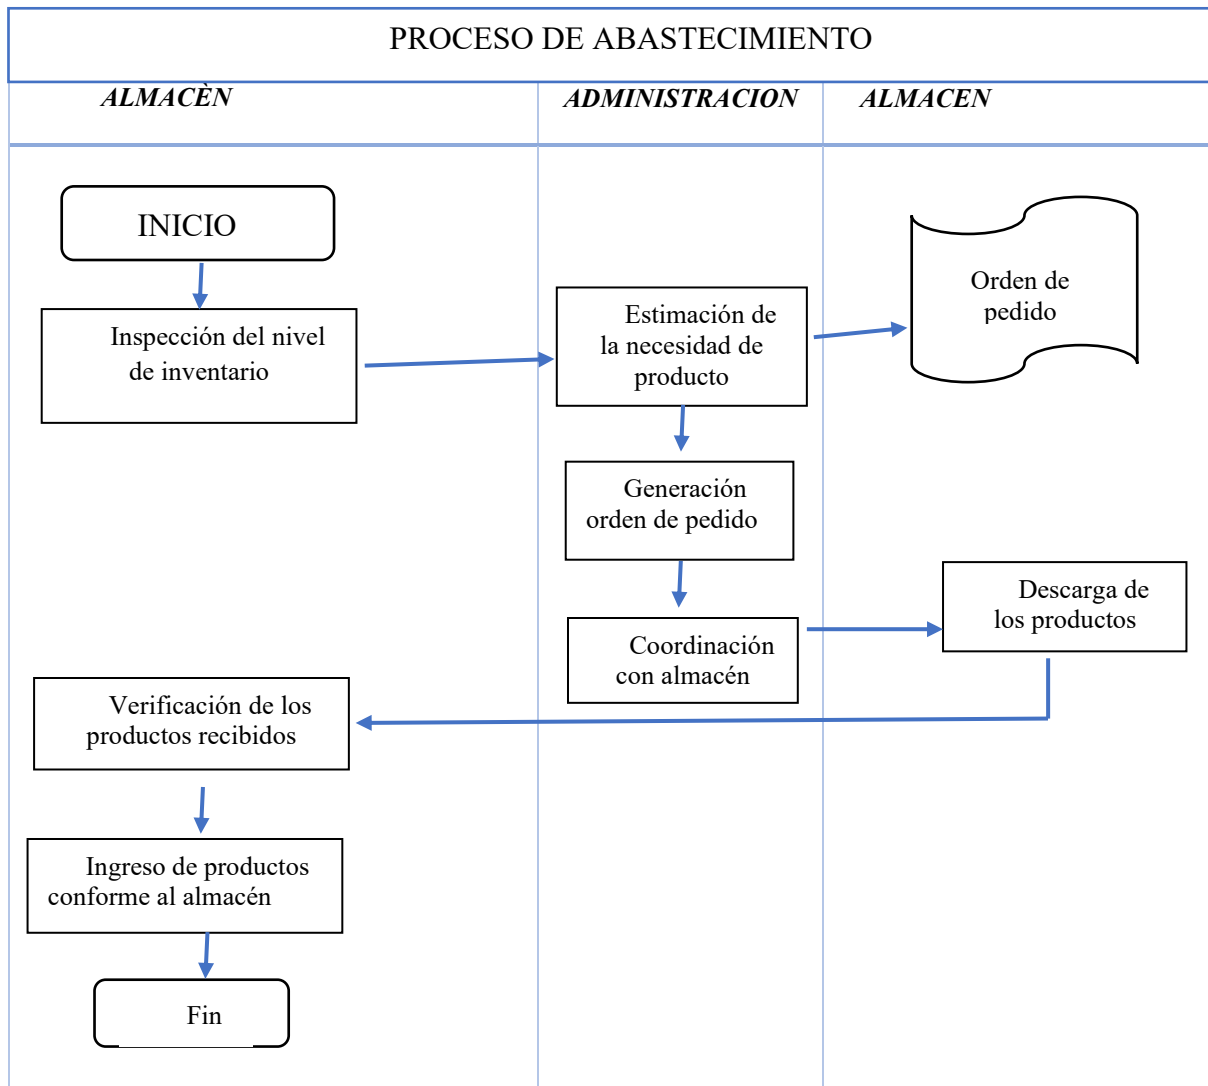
PROCESO DE ABASTECIMIENTO

ALMACÈN

ADMINISTRACION

ALMACEN

INICIO

Inspección del nivel de inventario

Estimación de la necesidad de producto

Orden de pedido

Generación orden de pedido

Coordinación con almacén

Descarga de los productos

Verificación de los productos recibidos

Ingreso de productos conforme al almacén

Fin